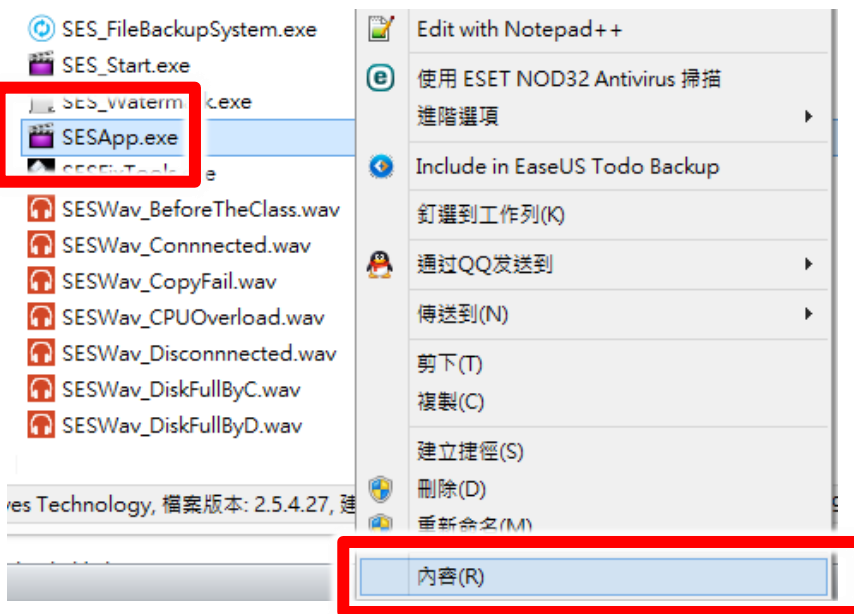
SES_FileBackupSystem.exe
SES_Start.exe
SES_Waterm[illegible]k.exe
SESApp.exe
SESFixTools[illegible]e
SESWav_BeforeTheClass.wav
SESWav_Connnected.wav
SESWav_CopyFail.wav
SESWav_CPUOverload.wav
SESWav_Disconnnected.wav
SESWav_DiskFullByC.wav
SESWav_DiskFullByD.wav

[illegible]ves Technology, 檔案版本: 2.5.4.27, 建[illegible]

Edit with Notepad++
使用 ESET NOD32 Antivirus 掃描
進階選項
Include in EaseUS Todo Backup
釘選到工作列(K)
通过QQ发送到
傳送到(N)
剪下(T)
複製(C)
建立捷徑(S)
刪除(D)
重新命名(M)
內容(R)